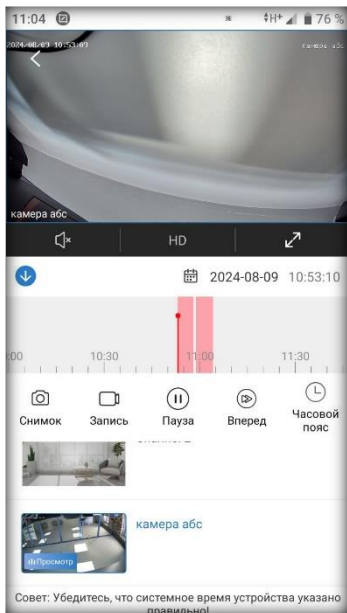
11:04 H+ 76 %

2024-08-09 10:53:09 камера абс

камера абс

HD

2024-08-09 10:53:10

:00 10:30 11:00 11:30

Снимок Запись Пауза Вперед Часовой пояс

камера абс

Просмотр

Совет: Убедитесь, что системное время устройства указано правильно!